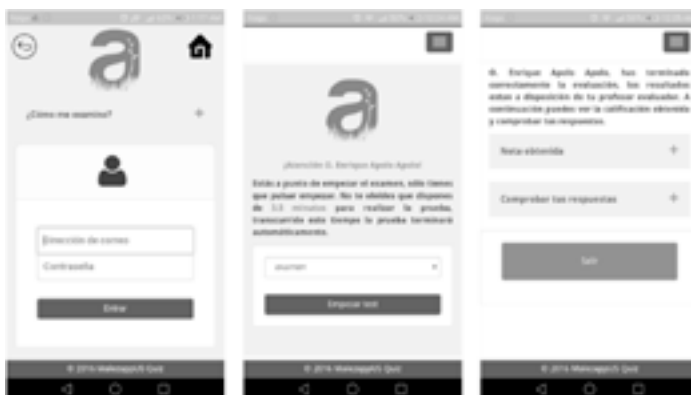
¿Cómo me examino?

+

Dirección de correo

Contraseña

Entrar

© 2016 MakeappXS Quiz

¡Atención D. Enrique Apolo Apolo!

Estás a punto de empezar el examen, sólo tienes que pulsar empezar. No te olvides que dispones de 10 minutos para realizar la prueba. Transcurrido este tiempo la prueba terminará automáticamente.

examen

Empezar test

© 2016 MakeappXS Quiz

D. Enrique Apolo Apolo, has terminado correctamente la evaluación, los resultados están a disposición de tu profesor evaluador. A continuación puedes ver la calificación obtenida y comprobar tus respuestas.

Nota obtenida

+

Comprobar tus respuestas

+

Salir

© 2016 MakeappXS Quiz